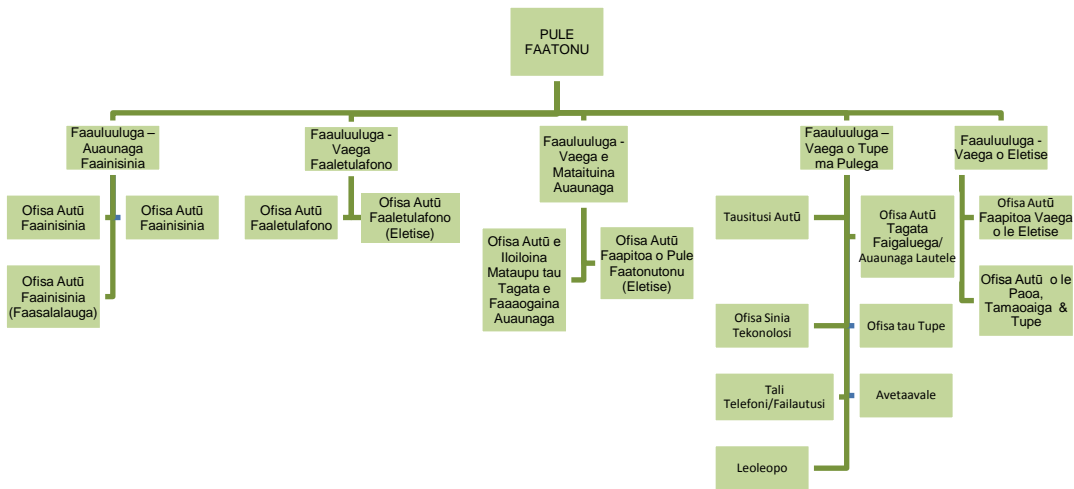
PULE FAATONU

Faauluuluga – Auaunaga Faainisinia

Ofisa Autū Faainisinia

Ofisa Autū Faainisinia

Ofisa Autū Faainisinia (Faasalalauga)

Faauluuluga - Vaega Faaletulafono

Ofisa Autū Faaletulafono

Ofisa Autū Faaletulafono (Eletise)

Faauluuluga - Vaega e Mataituina Auaunaga

Ofisa Autū e Iloiloina Mataupu tau Tagata e Faaaogaina Auaunaga

Ofisa Autū Faapitoa o Pule Faatonutonu (Eletise)

Faauluuluga – Vaega o Tupe ma Pulega

Tausitusi Autū

Ofisa Autū Tagata Faigaluega/ Auaunaga Lautele

Ofisa Sinia Tekonolosi

Ofisa tau Tupe

Tali Telefoni/Failautusi

Avetaavale

Leoleopo

Faauluuluga - Vaega o Eletise

Ofisa Autū Faapitoa Vaega o le Eletise

Ofisa Autū o le Paoa, Tamaoaiga & Tupe